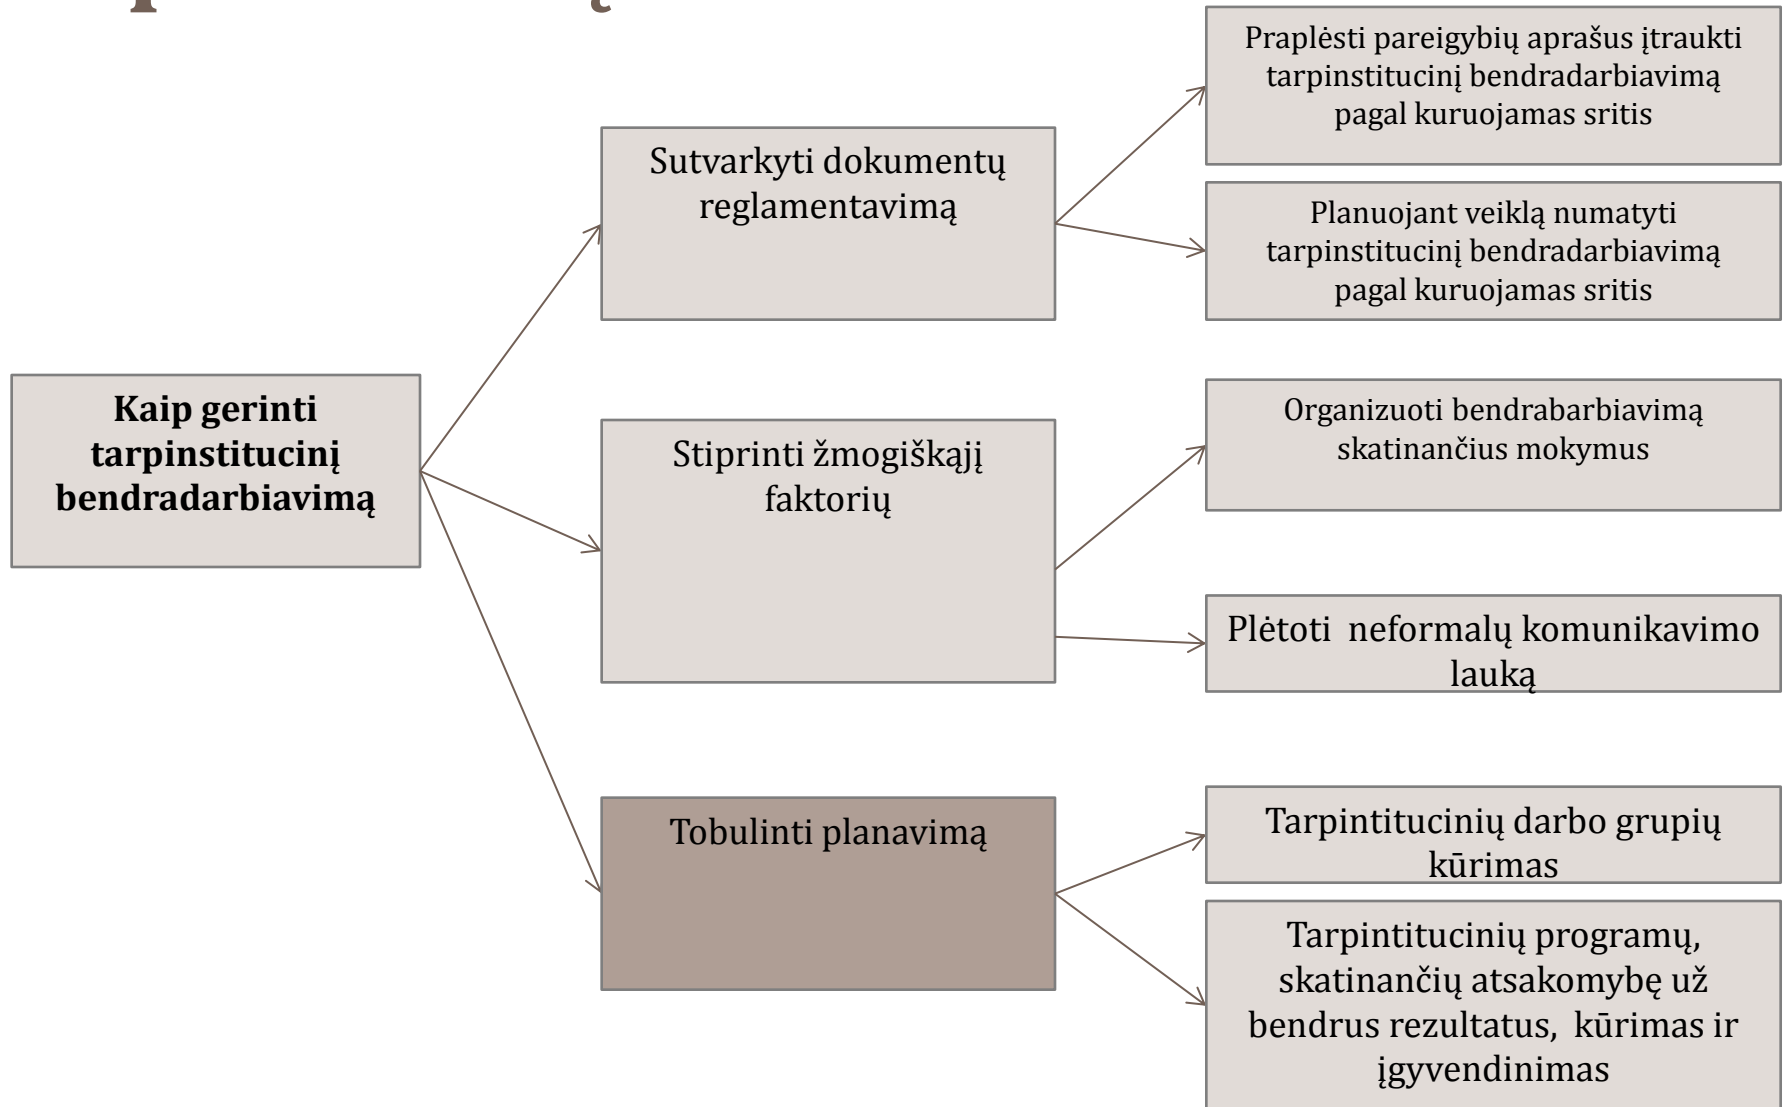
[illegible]

Kaip gerinti tarpinstitucinį bendradarbiavimą

Sutvarkyti dokumentų reglamentavimą

Praplėsti pareigybių aprašus įtraukti tarpinstitucinį bendradarbiavimą pagal kuruojamas sritis

Planuojant veiklą numatyti tarpinstitucinį bendradarbiavimą pagal kuruojamas sritis

Stiprinti žmogiškąjį faktorių

Organizuoti bendrabarbiavimą skatinančius mokymus

Plėtoti neformalų komunikavimo lauką

Tobulinti planavimą

Tarpintitucinių darbo grupių kūrimas

Tarpintitucinių programų, skatinančių atsakomybę už bendrus rezultatus, kūrimas ir įgyvendinimas